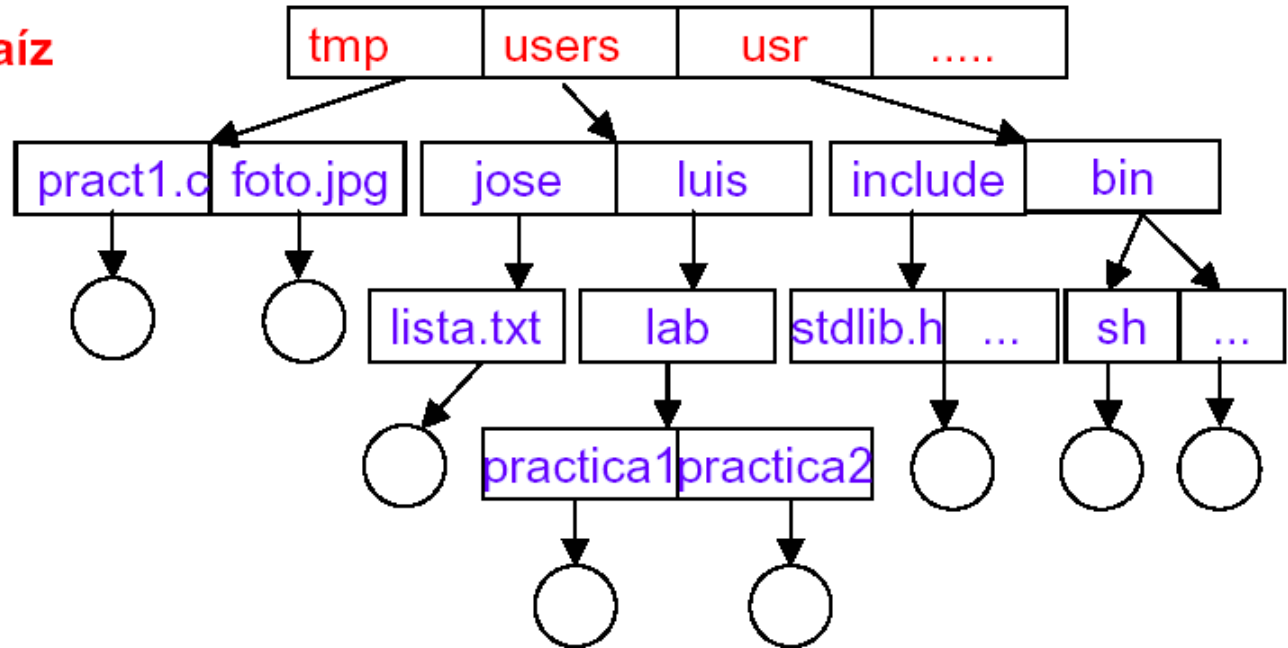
aíz

| tmp | users | usr | ..... |
|---|---|---|---|

| pract1.c | foto.jpg |
|---|---|

| jose | luis |
|---|---|

| include | bin |
|---|---|

| lista.txt |
|---|

| lab |
|---|

| stdlib.h | ... |
|---|---|

| sh | ... |
|---|---|

| practica1 | practica2 |
|---|---|